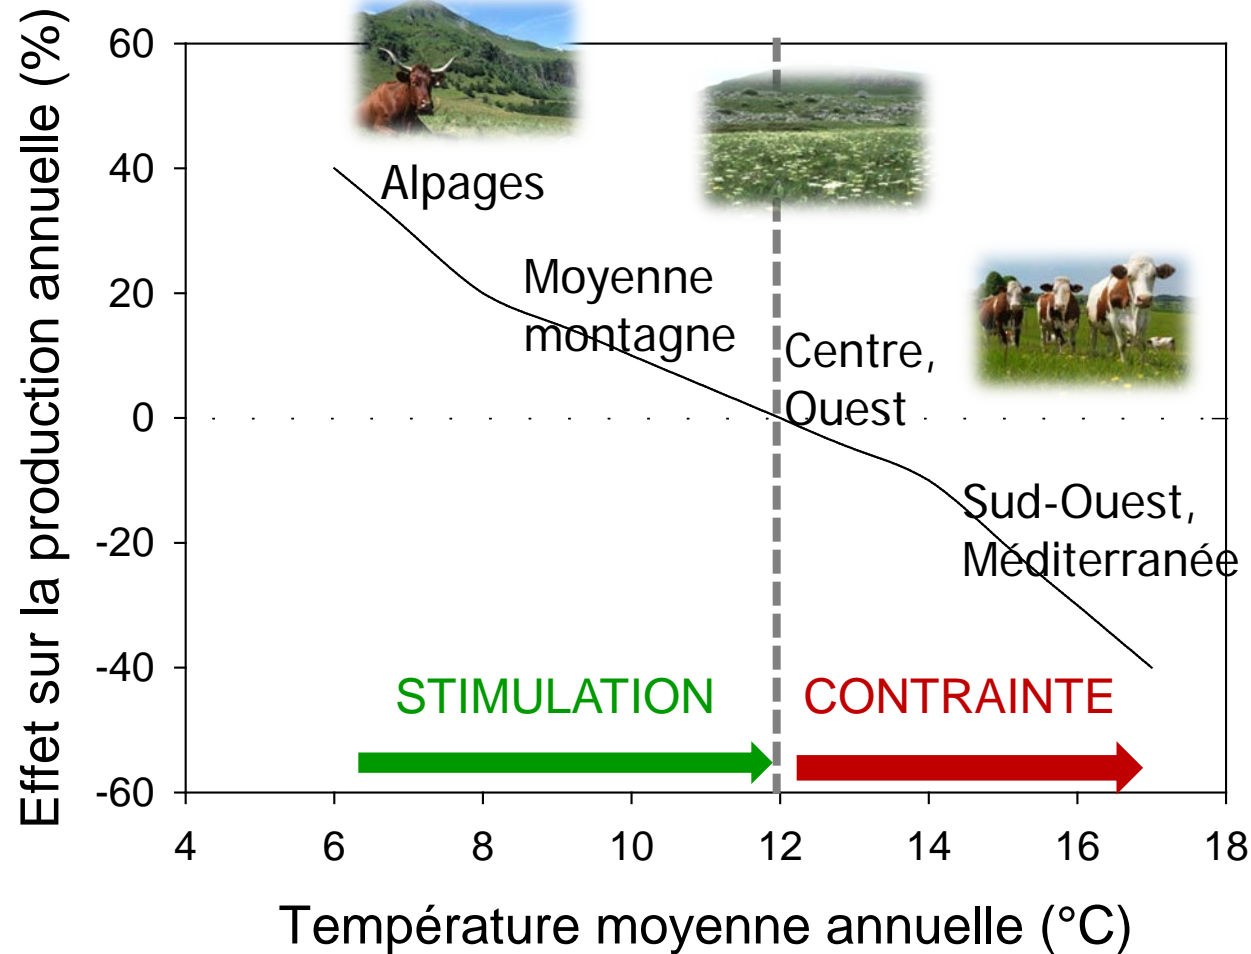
Effet sur la production annuelle (%)

60
40
20
0
-20
-40
-60

Alpages

Moyenne montagne

Centre, Ouest

Sud-Ouest, Méditerranée

STIMULATION

CONTRAINTE

4 6 8 10 12 14 16 18

Température moyenne annuelle (°C)